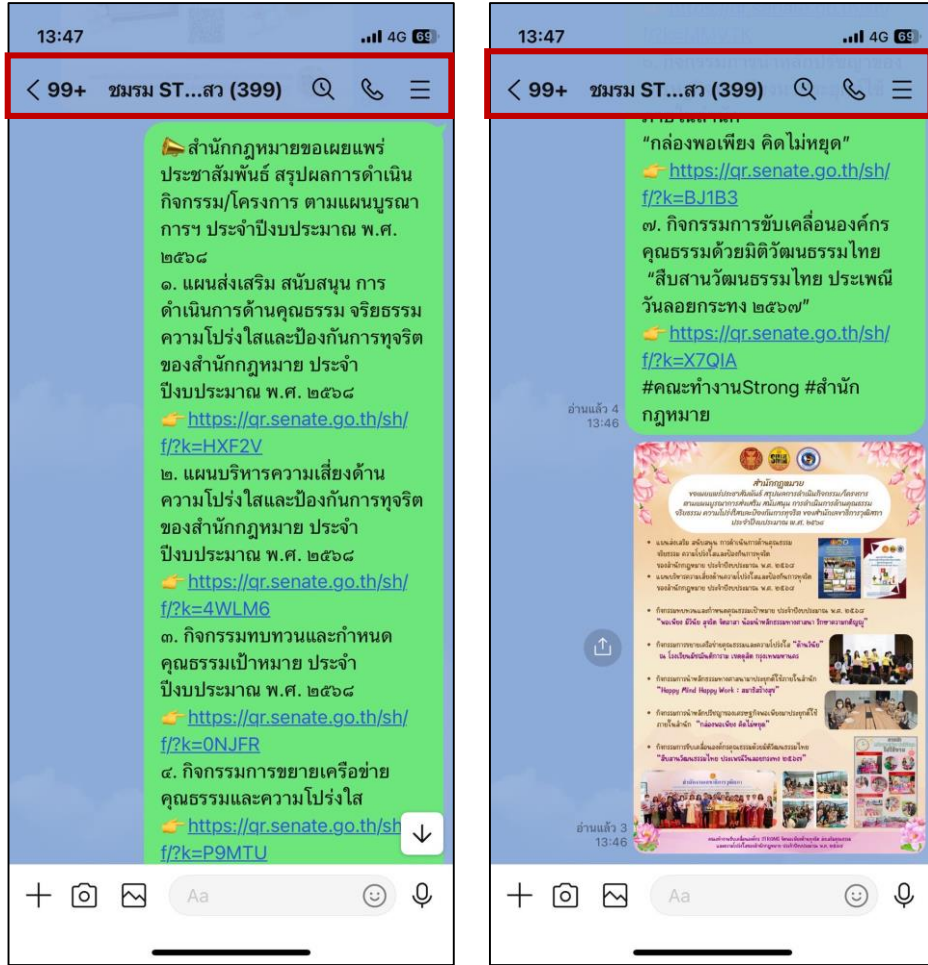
13:47

4G 69

< 99+ ชมรม ST...สว (399)

📣สำนักกฎหมายขอเผยแพร่ประชาสัมพันธ์ สรุปผลการดำเนินกิจกรรม/โครงการ ตามแผนบูรณาการฯ ประจำปีงบประมาณ พ.ศ. ๒๕๖๘
๑. แผนส่งเสริม สนับสนุน การดำเนินการด้านคุณธรรม จริยธรรม ความโปร่งใสและป้องกันการทุจริตของสำนักกฎหมาย ประจำปีงบประมาณ พ.ศ. ๒๕๖๘
👉 https://qr.senate.go.th/sh/f/?k=HXF2V
๒. แผนบริหารความเสี่ยงด้านความโปร่งใสและป้องกันการทุจริตของสำนักกฎหมาย ประจำปีงบประมาณ พ.ศ. ๒๕๖๘
👉 https://qr.senate.go.th/sh/f/?k=4WLM6
๓. กิจกรรมทบทวนและกำหนดคุณธรรมเป้าหมาย ประจำปีงบประมาณ พ.ศ. ๒๕๖๘
👉 https://qr.senate.go.th/sh/f/?k=0NJFR
๔. กิจกรรมการขยายเครือข่ายคุณธรรมและความโปร่งใส
👉 https://qr.senate.go.th/sh/f/?k=P9MTU

Aa

13:47

4G 69

< 99+ ชมรม ST...สว (399)

"กล่องพอเพียง คิดไม่หยุด"
👉 https://qr.senate.go.th/sh/f/?k=BJ1B3
๗. กิจกรรมการขับเคลื่อนองค์กรคุณธรรมด้วยมิติวัฒนธรรมไทย "สืบสานวัฒนธรรมไทย ประเพณีวันลอยกระทง ๒๕๖๗"
👉 https://qr.senate.go.th/sh/f/?k=X7QIA
#คณะทำงานStrong #สำนักกฎหมาย

อ่านแล้ว 4
13:46

สำนักกฎหมาย

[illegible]

"Happy Mind Happy Work : สมาธิสร้างสุข"

"กล่องพอเพียง คิดไม่หยุด"

"สืบสานวัฒนธรรมไทย ประเพณีวันลอยกระทง ๒๕๖๗"

อ่านแล้ว 3
13:46

Aa